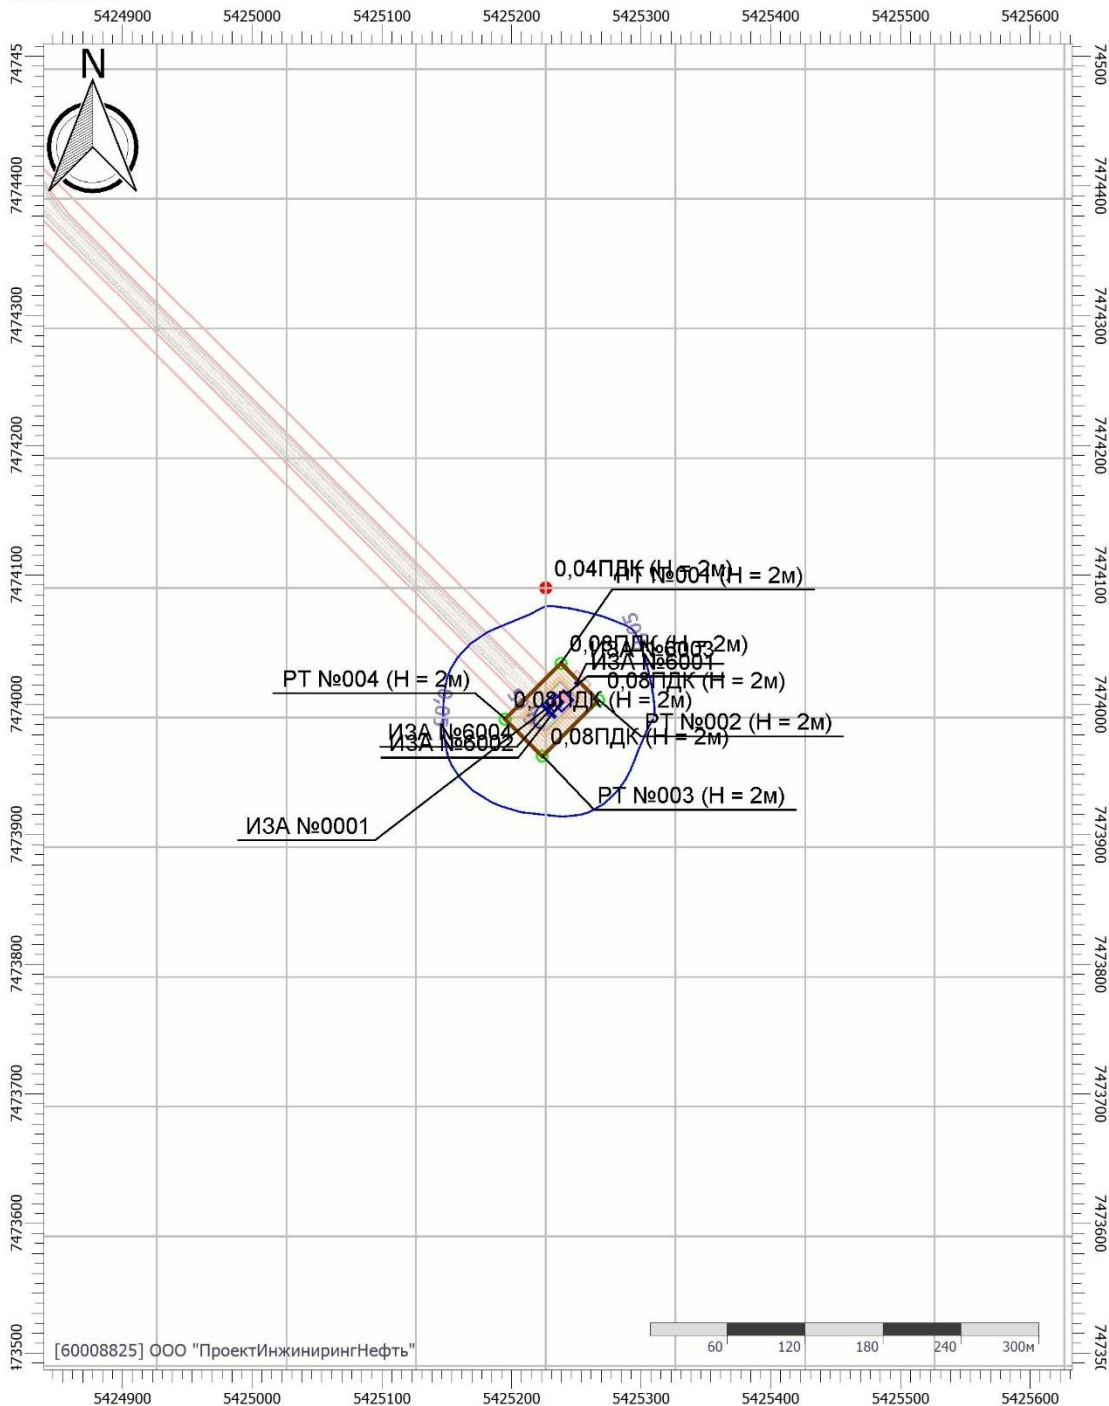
5424900 5425000 5425100 5425200 5425300 5425400 5425500 5425600

N

74745 7474400 7474300 7474200 7474100 7474000 7473900 7473800 7473700 7473600 73500

7474500 7474400 7474300 7474200 7474100 7474000 7473900 7473800 7473700 7473600 74735

0,04ПДК (Н = 2м)
РТ №001 (Н = 2м)
0,08ПДК (Н = 2м)
ИЗА №6003
ИЗА №6001
0,08ПДК (Н = 2м)
РТ №004 (Н = 2м)
0,08ПДК (Н = 2м)
РТ №002 (Н = 2м)
ИЗА №6004
ИЗА №6002
0,08ПДК (Н = 2м)
РТ №003 (Н = 2м)
ИЗА №0001
0,05
0,05

[60008825] ООО "ПроектИнжинирингНефть"

60 120 180 240 300м

5424900 5425000 5425100 5425200 5425300 5425400 5425500 5425600